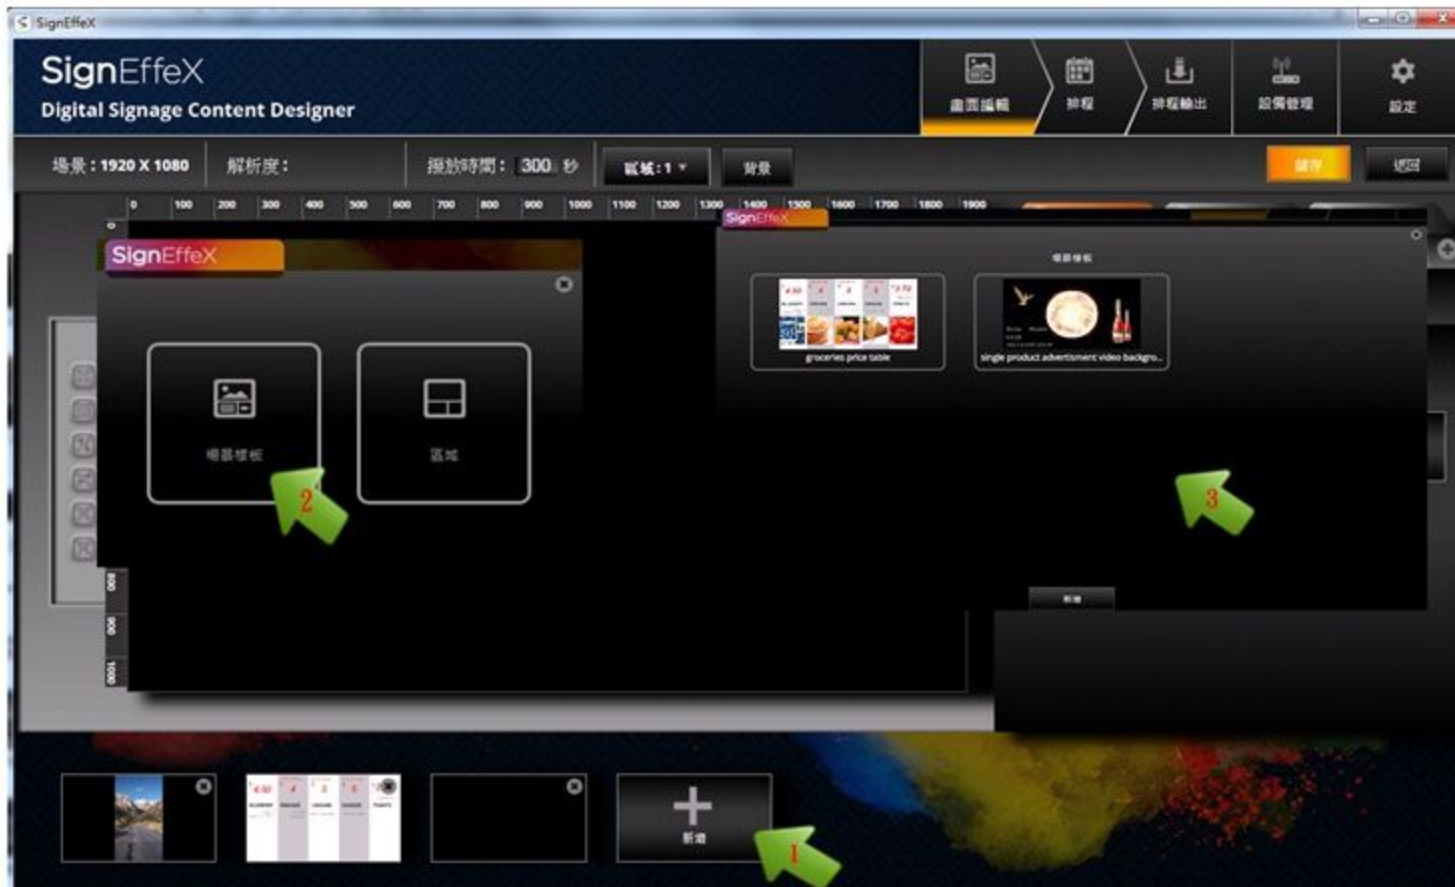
SignEffeX

SignEffeX
Digital Signage Content Designer

畫面編輯　排程　排程輸出　設備管理　設定

場景：1920 X 1080　解析度：　播放時間：300 秒　區域：1　背景　儲存　返回

0 100 200 300 400 500 600 700 800 900 1000 1100 1200 1300 1400 1500 1600 1700 1800 1900

SignEffeX

場景樣板　區域

2

SignEffeX

場景樣板

groceries price table

single product advertisment video backgro...

3

新增

800
900
1000

新增

1